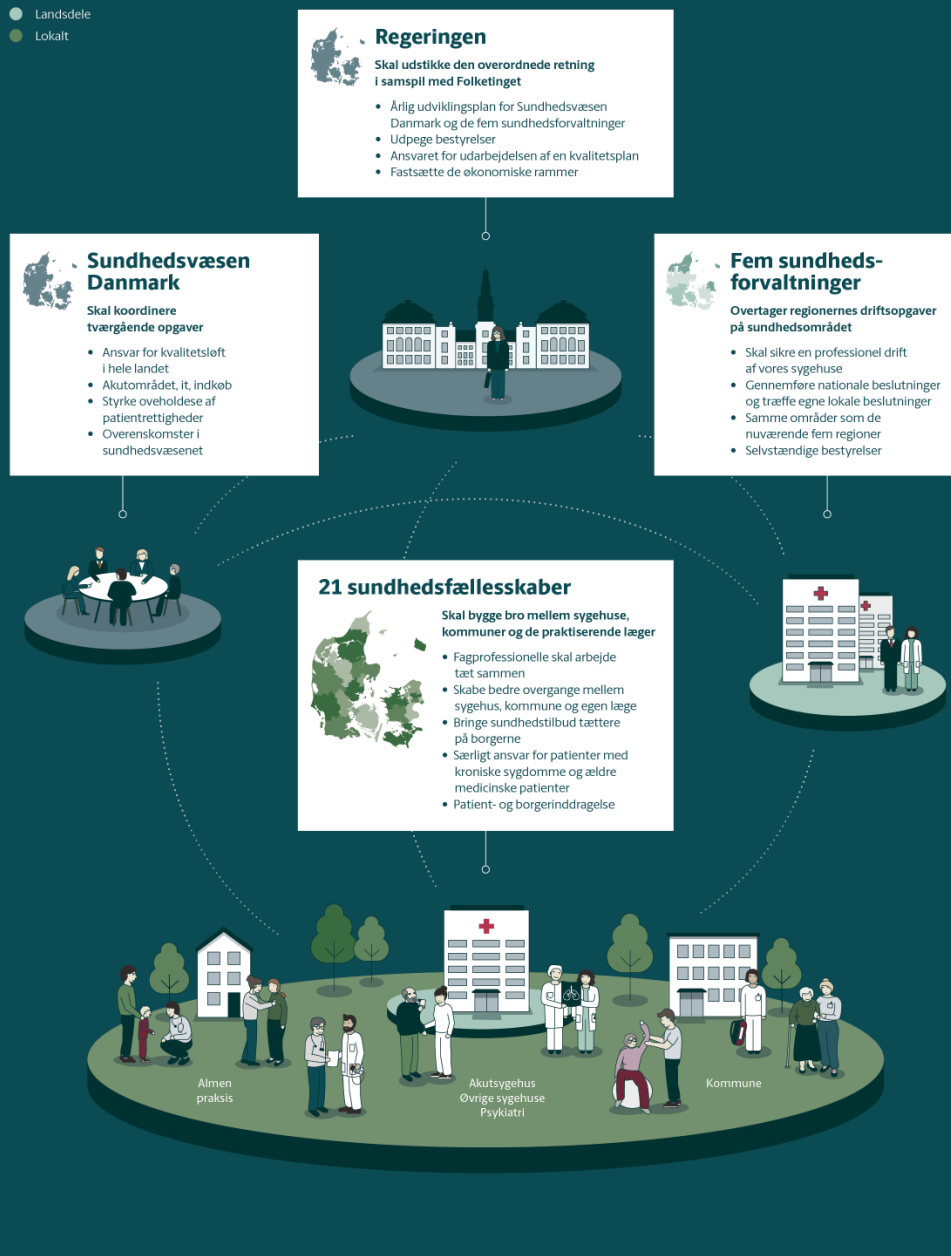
Landsdele
Lokalt

Regeringen

Skal udstikke den overordnede retning i samspil med Folketinget

- Årlig udviklingsplan for Sundhedsvæsen Danmark og de fem sundhedsforvaltninger
- Udpege bestyrelser
- Ansvaret for udarbejdelsen af en kvalitetsplan
- Fastsætte de økonomiske rammer

Sundhedsvæsen Danmark

Skal koordinere tværgående opgaver

- Ansvar for kvalitetsløft i hele landet
- Akutområdet, it, indkøb
- Styrke oveholdese af patientrettigheder
- Overenskomster i sundhedsvæsenet

Fem sundhedsforvaltninger

Overtager regionernes driftsopgaver på sundhedsområdet

- Skal sikre en professionel drift af vores sygehuse
- Gennemføre nationale beslutninger og træffe egne lokale beslutninger
- Samme områder som de nuværende fem regioner
- Selvstændige bestyrelser

21 sundhedsfællesskaber

Skal bygge bro mellem sygehuse, kommuner og de praktiserende læger

- Fagprofessionelle skal arbejde tæt sammen
- Skabe bedre overgange mellem sygehus, kommune og egen læge
- Bringe sundhedstilbud tættere på borgerne
- Særligt ansvar for patienter med kroniske sygdomme og ældre medicinske patienter
- Patient- og borgerinddragelse

Almen praksis

Akutsygehus
Øvrige sygehuse
Psykiatri

Kommune